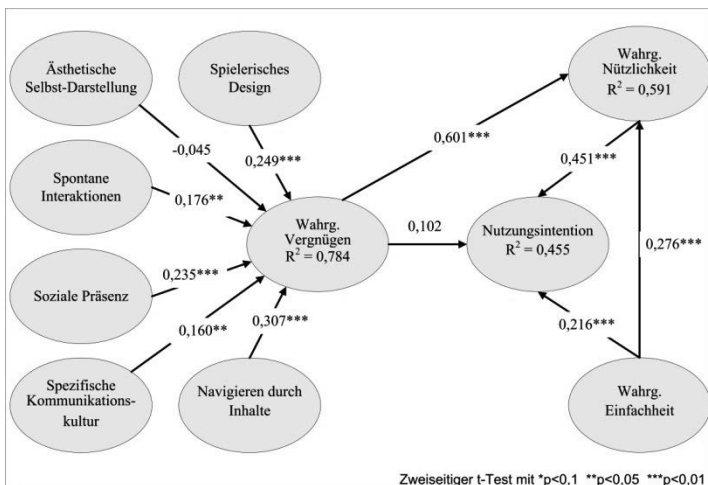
Ästhetische Selbst-Darstellung

Spielerisches Design

Spontane Interaktionen

Soziale Präsenz

Spezifische Kommunikations-kultur

Navigieren durch Inhalte

-0,045

0,249***

0,176**

0,235***

0,160**

0,307***

Wahrg. Vergnügen $R^2 = 0,784$

0,601***

0,102

Wahrg. Nützlichkeit $R^2 = 0,591$

0,451***

Nutzungsintention $R^2 = 0,455$

0,276***

0,216***

Wahrg. Einfachheit

Zweiseitiger t-Test mit *p<0,1 **p<0,05 ***p<0,01